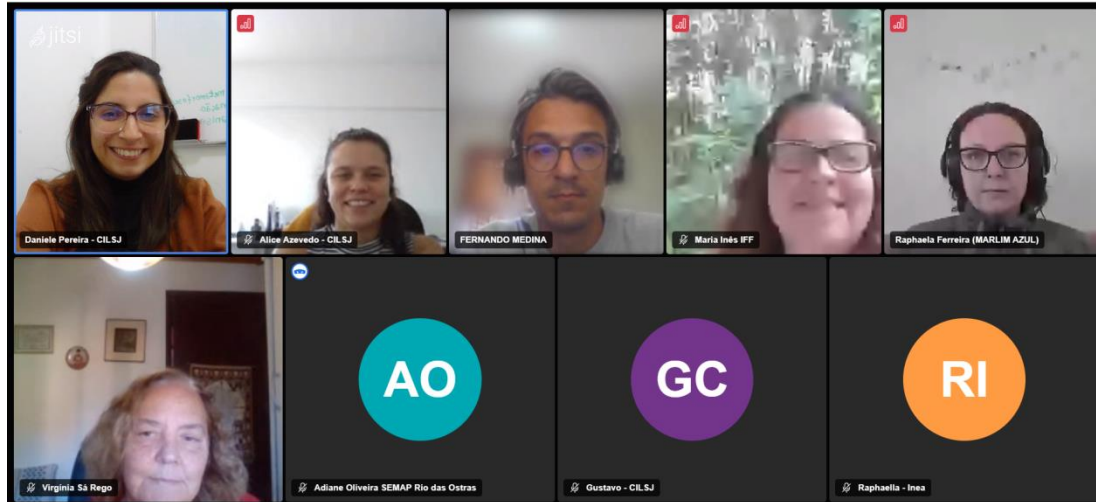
jitsi

Daniele Pereira - CILSJ

Alice Azevedo - CILSJ

FERNANDO MEDINA

Maria Inês IFF

Raphaela Ferreira (MARLIM AZUL)

Virginia Sá Rego

AO

Adiane Oliveira SEMAP Rio das Ostras

GC

Gustavo - CILSJ

RI

Raphaella - Inea